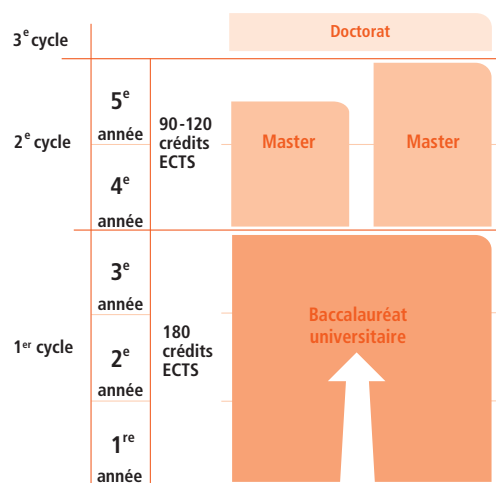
3$^{e}$ cycle

Doctorat

2$^{e}$ cycle

5$^{e}$ année

4$^{e}$ année

90-120 crédits ECTS

Master

Master

1$^{er}$ cycle

3$^{e}$ année

2$^{e}$ année

1$^{re}$ année

180 crédits ECTS

Baccalauréat universitaire